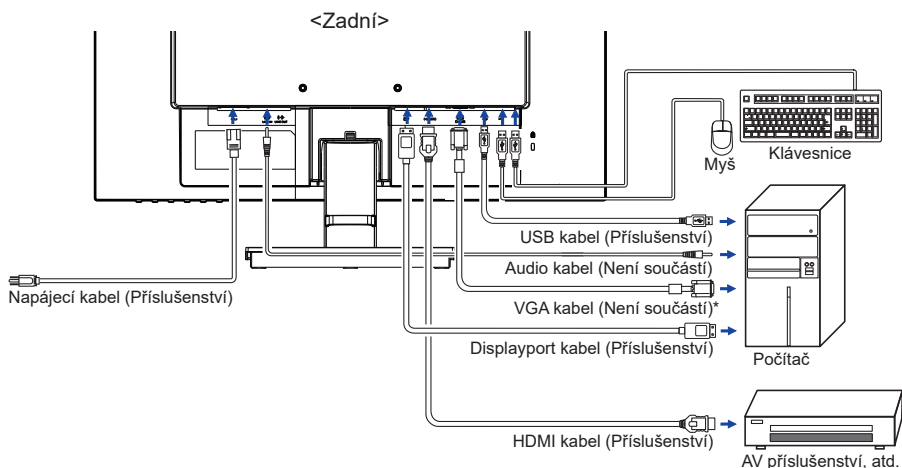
<Zadní>

Myš
Klávesnice

USB kabel (Příslušenství)
Audio kabel (Není součástí)
Napájecí kabel (Příslušenství)
VGA kabel (Není součástí)*
Displayport kabel (Příslušenství)
Počítač

HDMI kabel (Příslušenství)
AV příslušenství, atd.